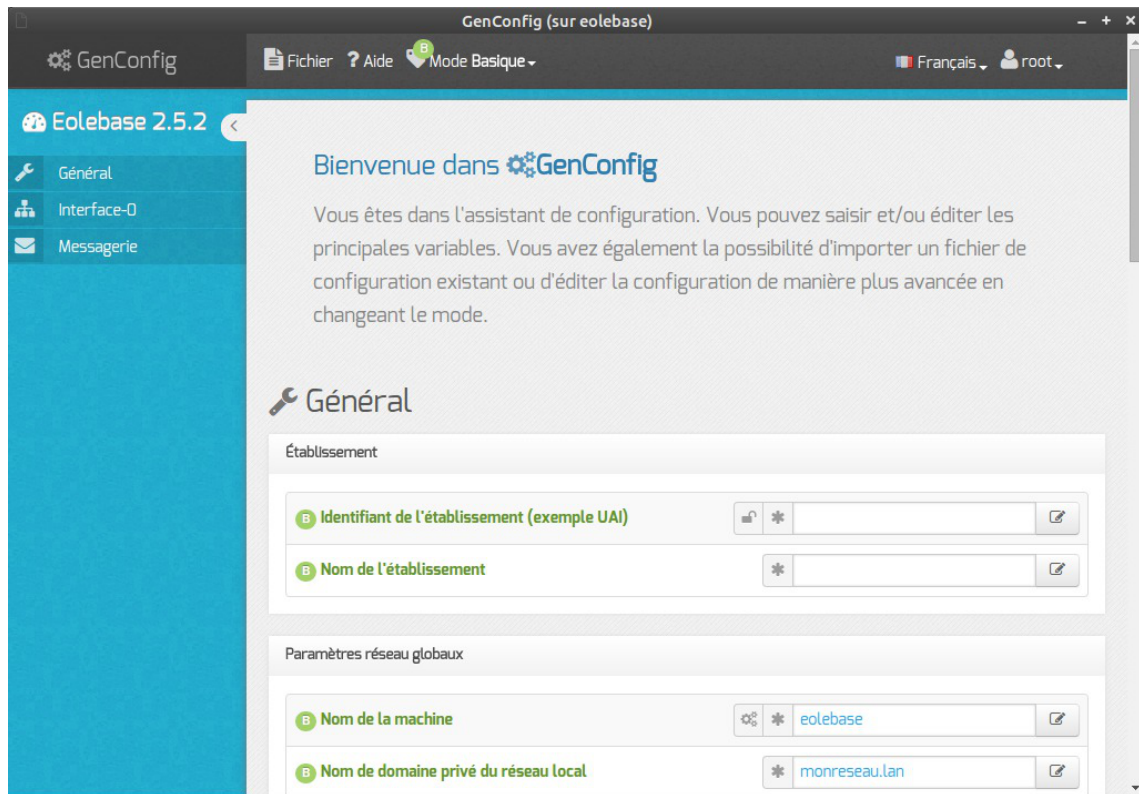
GenConfig (sur eolebase)

– + ×

GenConfig

Fichier ? Aide B Mode Basique

Français root

Eolebase 2.5.2

Général

Interface-0

Messagerie

Bienvenue dans GenConfig

Vous êtes dans l'assistant de configuration. Vous pouvez saisir et/ou éditer les principales variables. Vous avez également la possibilité d'importer un fichier de configuration existant ou d'éditer la configuration de manière plus avancée en changeant le mode.

Général

Établissement

B Identifiant de l'établissement (exemple UAI)

B Nom de l'établissement

Paramètres réseau globaux

B Nom de la machine eolebase

B Nom de domaine privé du réseau local monreseau.lan